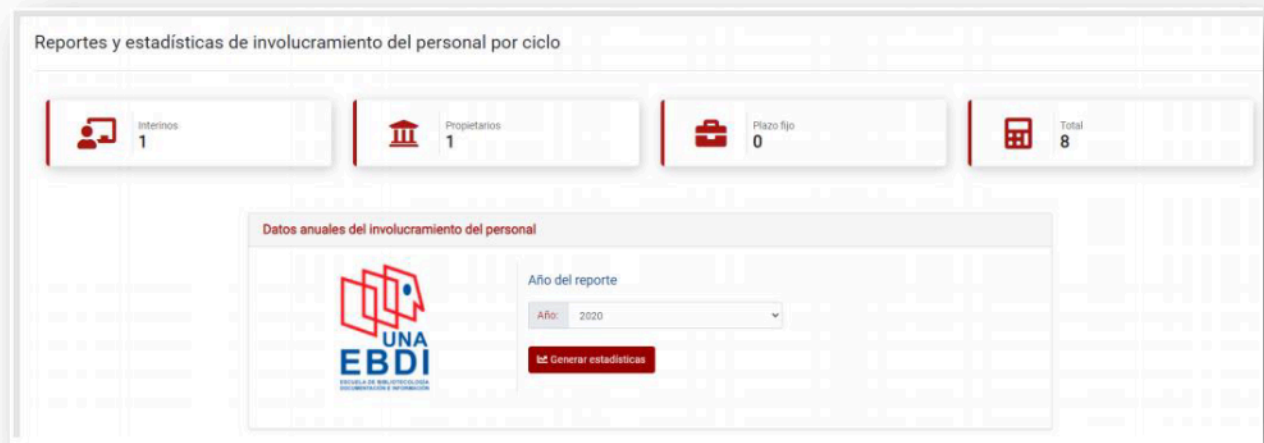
Reportes y estadísticas de involucramiento del personal por ciclo

Interinos
1

Propietarios
1

Plazo fijo
0

Total
8

Datos anuales del involucramiento del personal

UNA
EBDI
ESCUELA DE BIBLIOTECOLOGÍA DOCUMENTACIÓN E INFORMACIÓN

Año del reporte

Año: 2020

Generar estadísticas